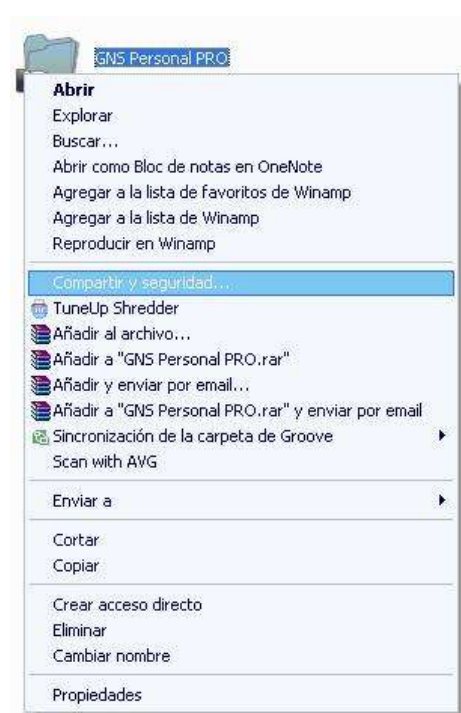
GNS Personal PRO

Abrir
Explorar
Buscar...
Abrir como Bloc de notas en OneNote
Agregar a la lista de favoritos de Winamp
Agregar a la lista de Winamp
Reproducir en Winamp

Compartir y seguridad...
TuneUp Shredder
Añadir al archivo...
Añadir a "GNS Personal PRO.rar"
Añadir y enviar por email...
Añadir a "GNS Personal PRO.rar" y enviar por email
Sincronización de la carpeta de Groove
Scan with AVG

Enviar a

Cortar
Copiar

Crear acceso directo
Eliminar
Cambiar nombre

Propiedades